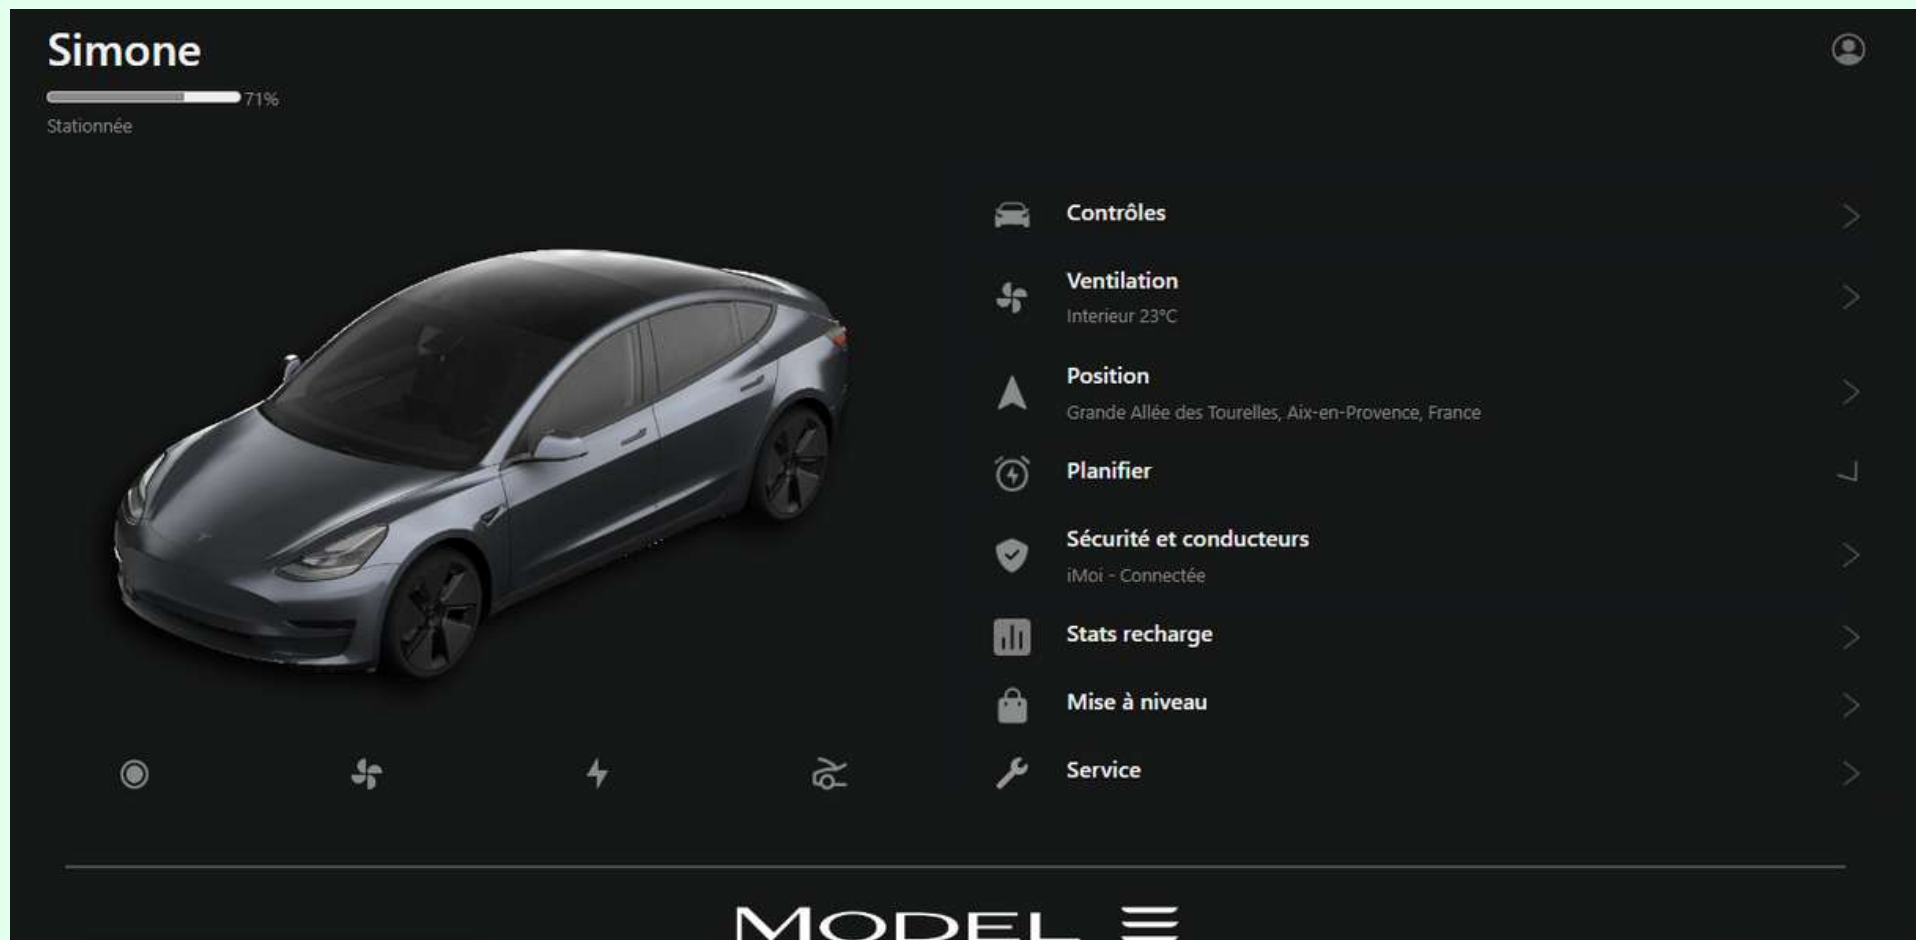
Simone

71%

Stationnée

Contrôles

Ventilation
Interieur 23°C

Position
Grande Allée des Tourelles, Aix-en-Provence, France

Planifier

Sécurité et conducteurs
iMoi - Connectée

Stats recharge

Mise à niveau

Service

MODEL 3